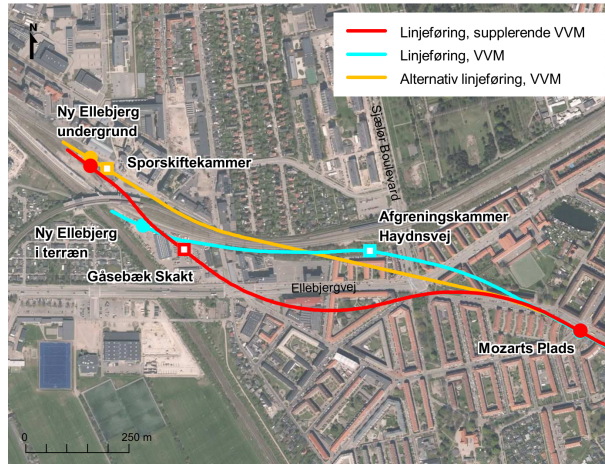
N

Linjeføring, supplerende VVM
Linjeføring, VVM
Alternativ linjeføring, VVM

Ny Ellebjerg undergrund
Sporskiftekammer
Sjælør Boulevard
Ny Ellebjerg i terræn
Afgreningskammer Haydnsvej
Gåsebæk Skakt
Ellebjergvej
Mozarts Plads

0
250 m